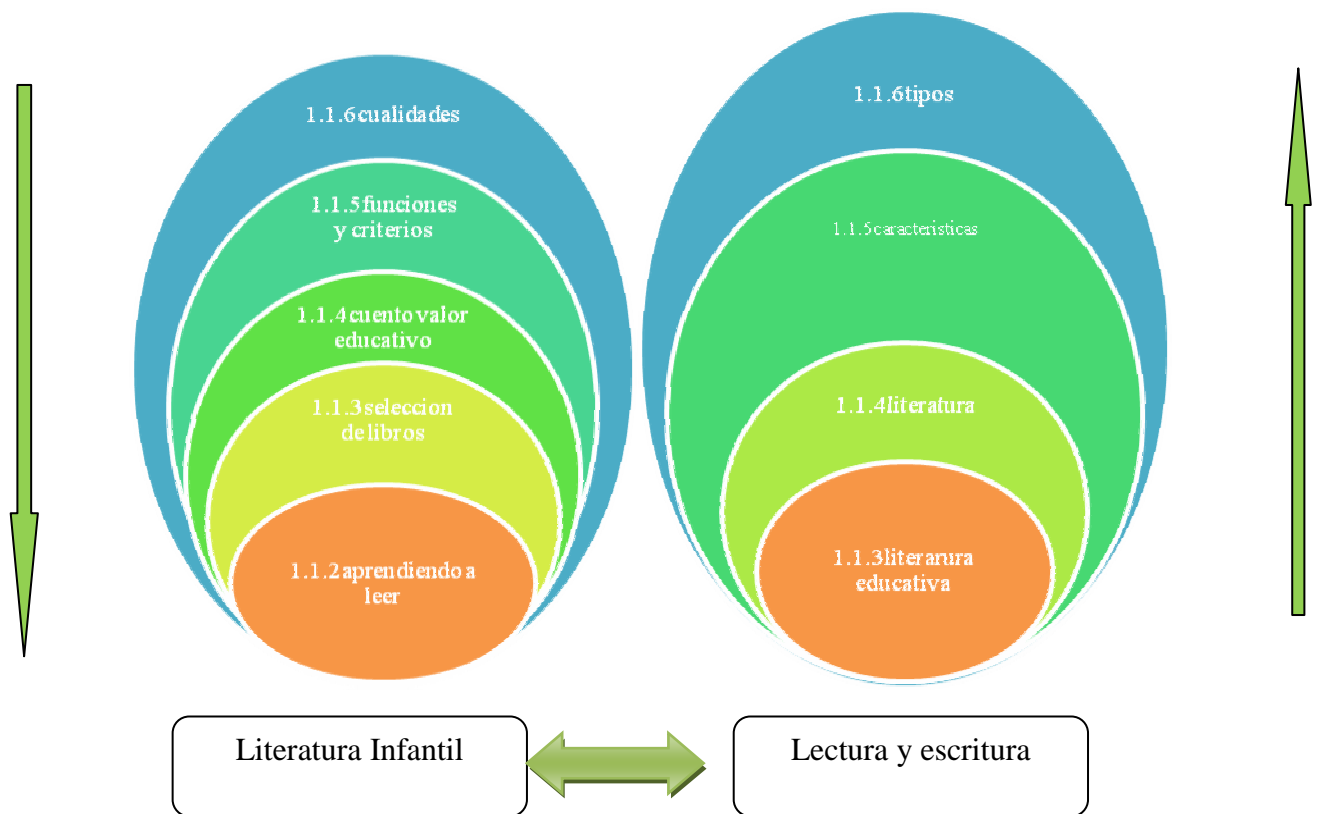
1.1.6cualidades

1.1.5funciones y criterios

1.1.4cuento valor educativo

1.1.3seleccion de libros

1.1.2aprendiendo a leer

1.1.6tipos

1.1.5caracteristicas

1.1.4literatura

1.1.3literarura educativa

Literatura Infantil

Lectura y escritura